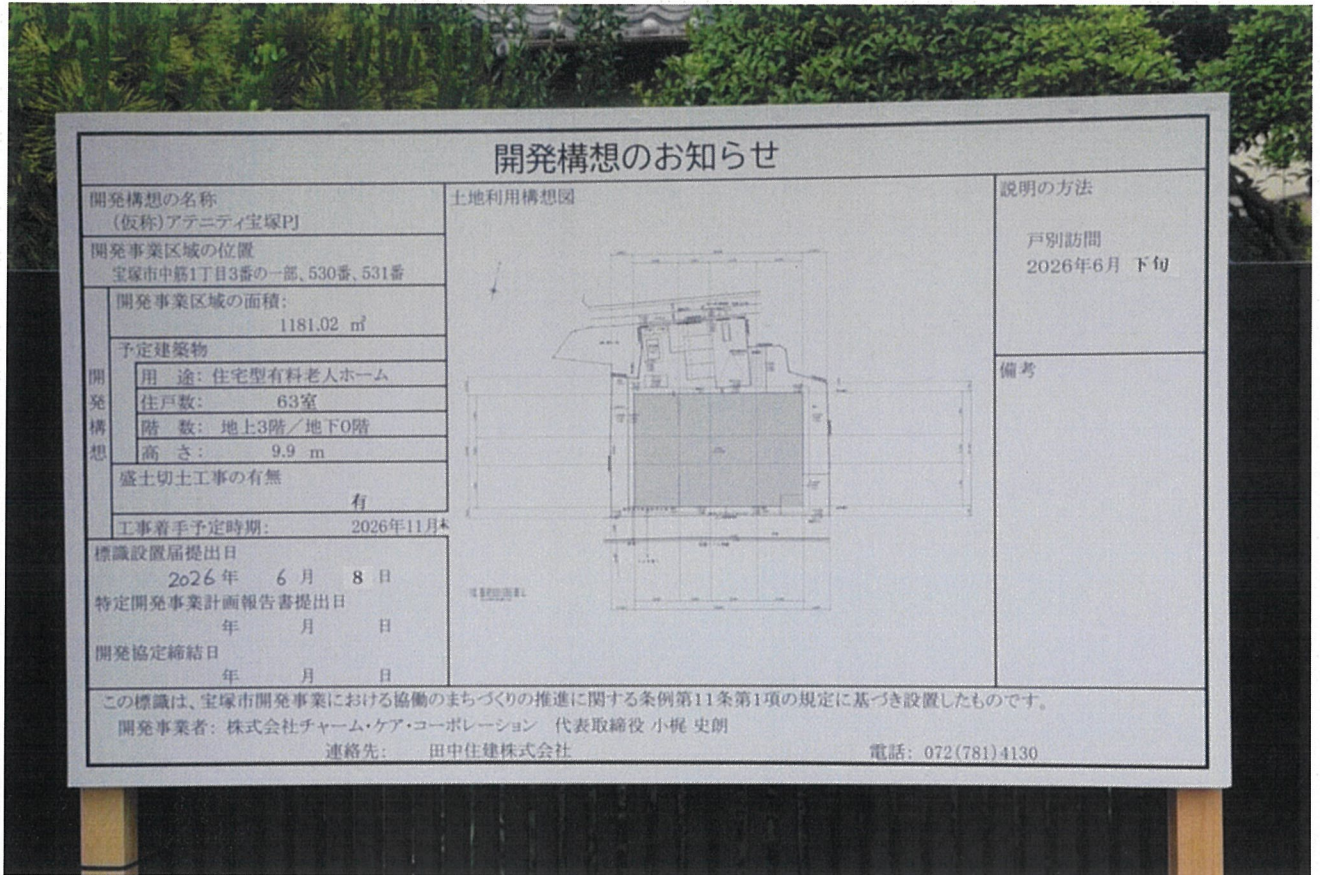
開発構想のお知らせ

開発構想の名称
（仮称）アテニティ宝塚PJ

開発事業区域の位置
宝塚市中筋1丁目3番の一部、530番、531番

開発構想

開発事業区域の面積:
1181.02 ㎡

予定建築物
用　途: 住宅型有料老人ホーム
住戸数: 63室
階　数: 地上3階／地下0階
高　さ: 9.9 m

盛土切土工事の有無
有

工事着手予定時期: 2026年11月末

標識設置届提出日
2026年 6月 8日

特定開発事業計画報告書提出日
年 月 日

開発協定締結日
年 月 日

土地利用構想図

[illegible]

説明の方法

戸別訪問
2026年6月 下旬

備考

この標識は、宝塚市開発事業における協働のまちづくりの推進に関する条例第11条第1項の規定に基づき設置したものです。

開発事業者: 株式会社チャーム・ケア・コーポレーション 代表取締役 小梶 史朗

連絡先: 田中住建株式会社 電話: 072(781)4130